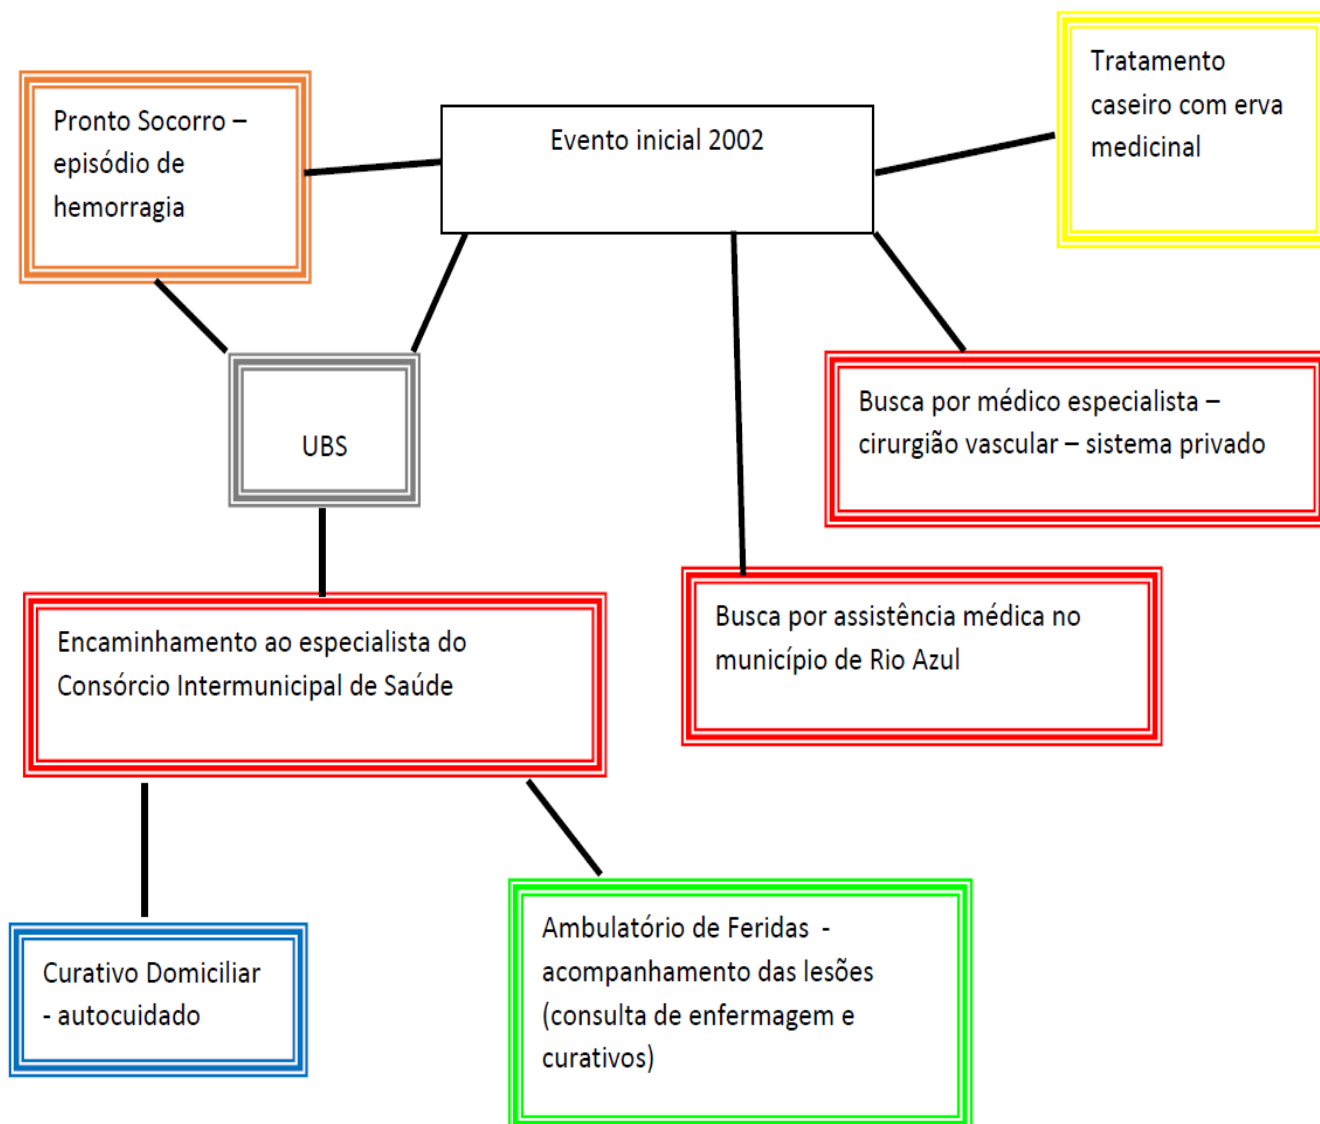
Evento inicial 2002

Pronto Socorro – episódio de hemorragia

Tratamento caseiro com erva medicinal

UBS

Busca por médico especialista – cirurgião vascular – sistema privado

Encaminhamento ao especialista do Consórcio Intermunicipal de Saúde

Busca por assistência médica no município de Rio Azul

Curativo Domiciliar - autocuidado

Ambulatório de Feridas - acompanhamento das lesões (consulta de enfermagem e curativos)